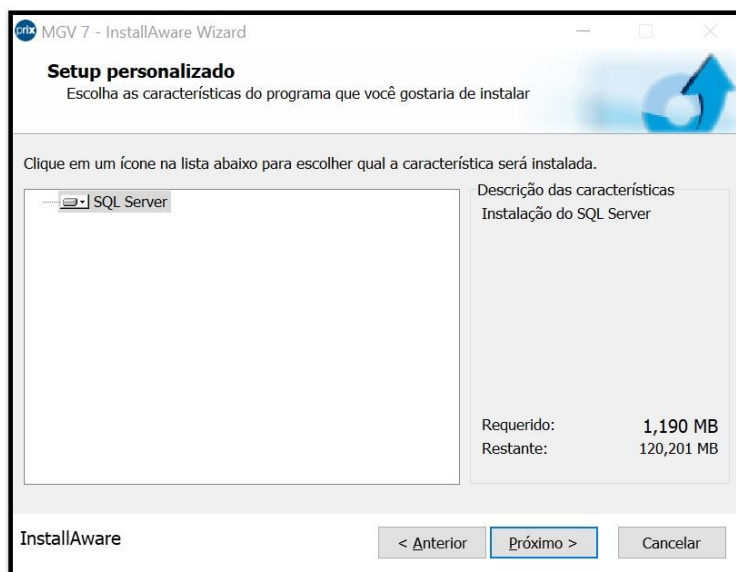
prix MGV 7 - InstallAware Wizard

Setup personalizado
Escolha as características do programa que você gostaria de instalar

Clique em um ícone na lista abaixo para escolher qual a característica será instalada.

SQL Server

Descrição das características
Instalação do SQL Server

Requerido: 1,190 MB
Restante: 120,201 MB

InstallAware

< Anterior
Próximo >
Cancelar